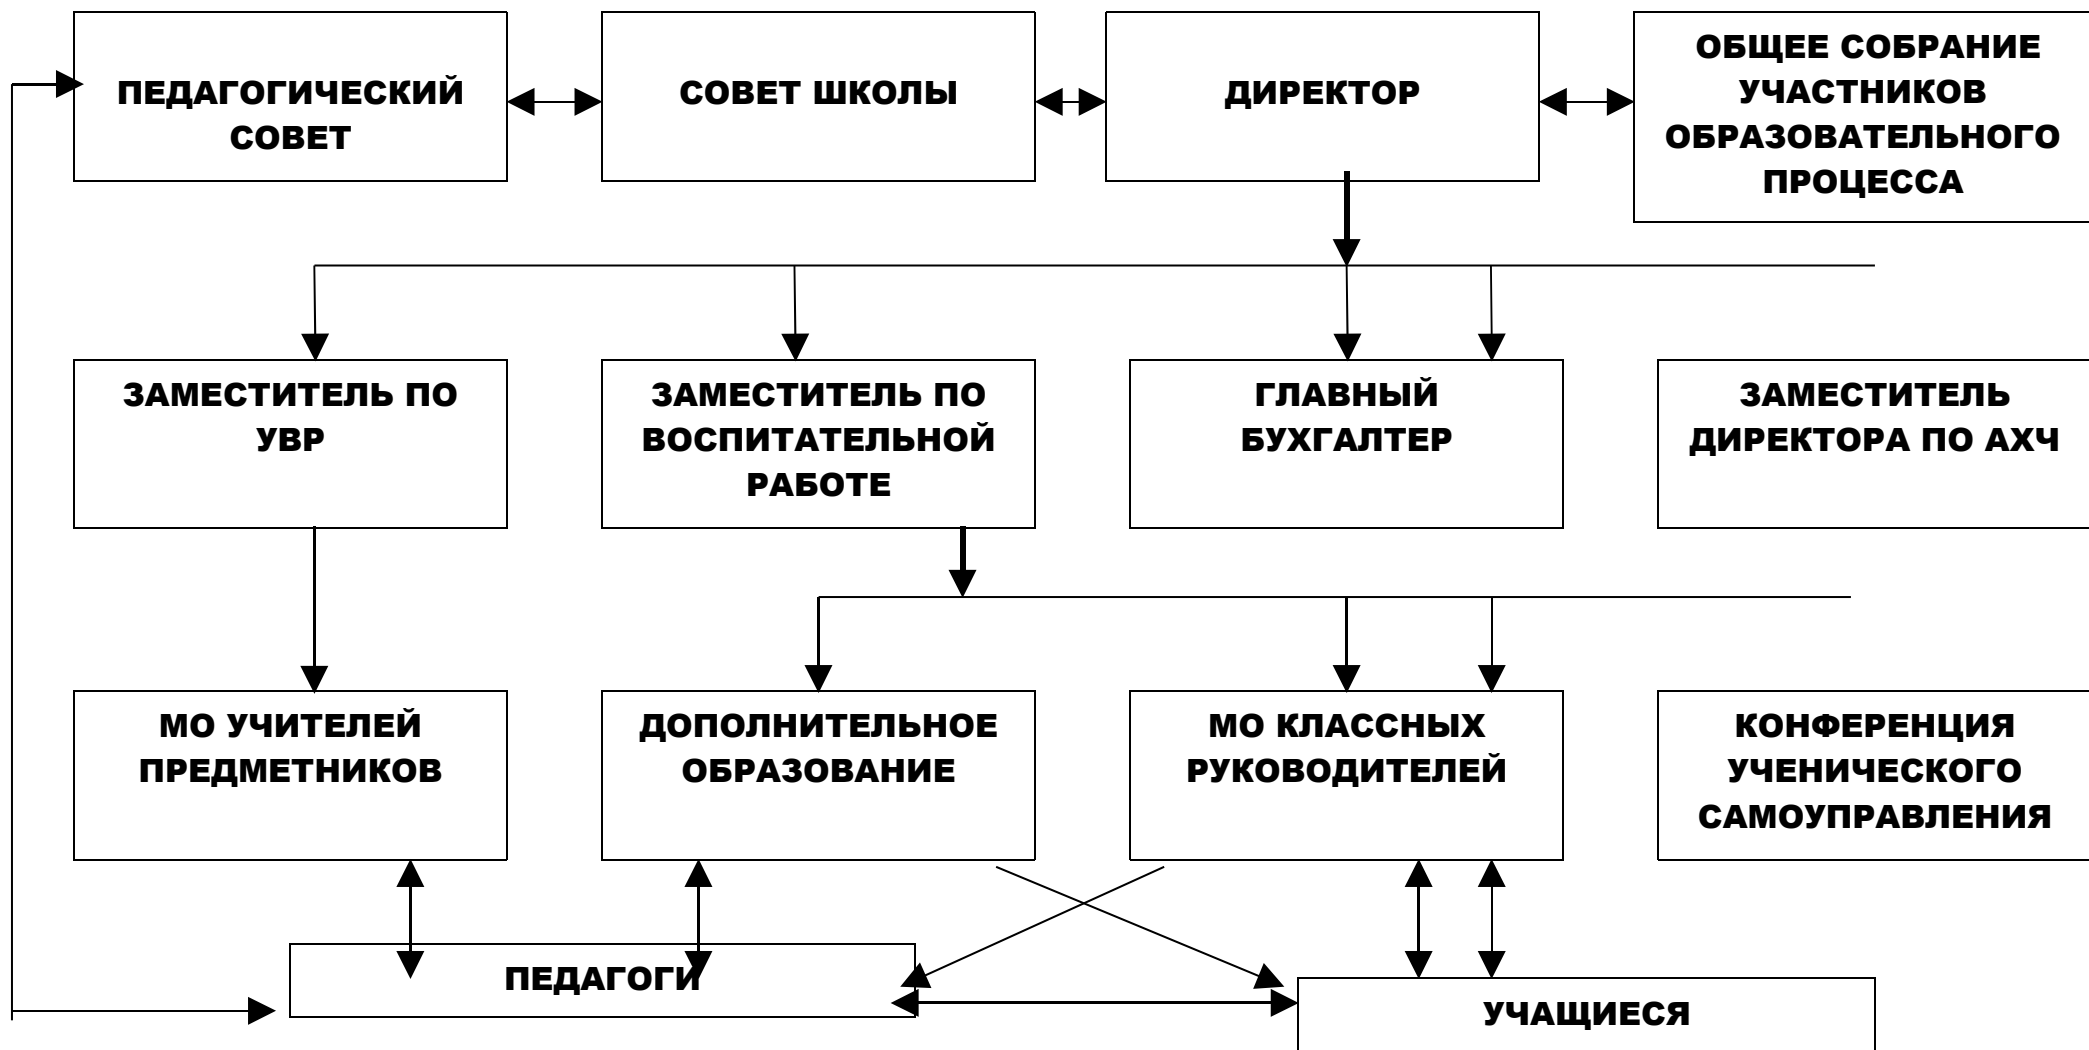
ПЕДАГОГИЧЕСКИЙ СОВЕТ

СОВЕТ ШКОЛЫ

ДИРЕКТОР

ОБЩЕЕ СОБРАНИЕ УЧАСТНИКОВ ОБРАЗОВАТЕЛЬНОГО ПРОЦЕССА

ЗАМЕСТИТЕЛЬ ПО УВР

ЗАМЕСТИТЕЛЬ ПО ВОСПИТАТЕЛЬНОЙ РАБОТЕ

ГЛАВНЫЙ БУХГАЛТЕР

ЗАМЕСТИТЕЛЬ ДИРЕКТОРА ПО АХЧ

МО УЧИТЕЛЕЙ ПРЕДМЕТНИКОВ

ДОПОЛНИТЕЛЬНОЕ ОБРАЗОВАНИЕ

МО КЛАССНЫХ РУКОВОДИТЕЛЕЙ

КОНФЕРЕНЦИЯ УЧЕНИЧЕСКОГО САМОУПРАВЛЕНИЯ

ПЕДАГОГИ

УЧАЩИЕСЯ